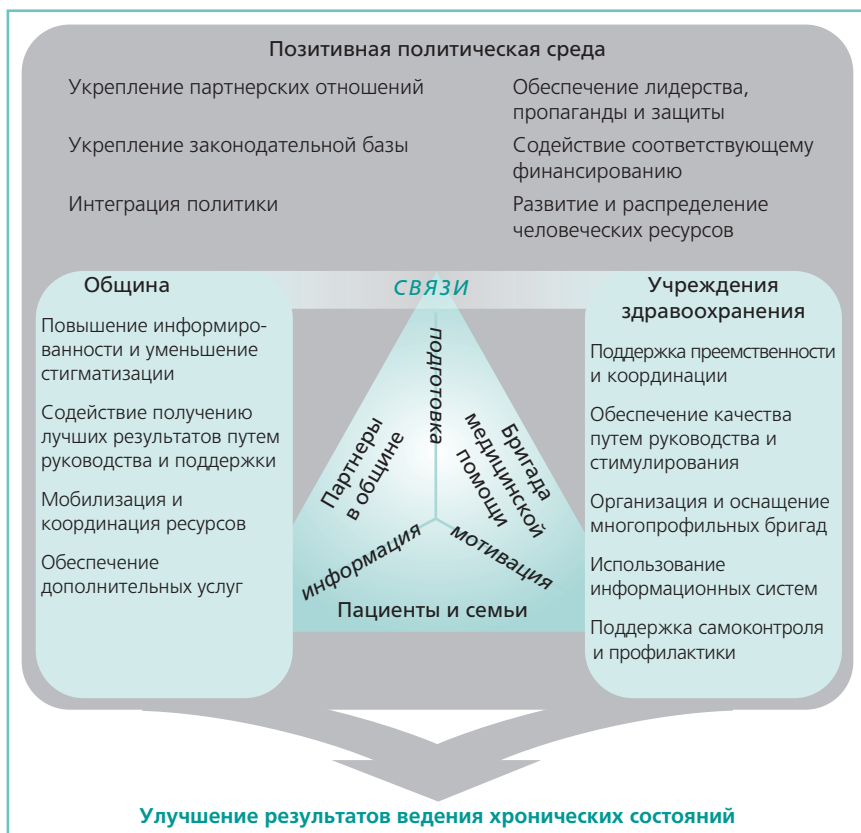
Позитивная политическая среда

Укрепление партнерских отношений

Укрепление законодательной базы

Интеграция политики

Обеспечение лидерства, пропаганды и защиты

Содействие соответствующему финансированию

Развитие и распределение человеческих ресурсов

Община

Повышение информированности и уменьшение стигматизации

Содействие получению лучших результатов путем руководства и поддержки

Мобилизация и координация ресурсов

Обеспечение дополнительных услуг

СВЯЗИ

подготовка

Партнеры в общине

Бригада медицинской помощи

информация

мотивация

Пациенты и семьи

Учреждения здравоохранения

Поддержка преемственности и координации

Обеспечение качества путем руководства и стимулирования

Организация и оснащение многопрофильных бригад

Использование информационных систем

Поддержка самоконтроля и профилактики

Улучшение результатов ведения хронических состояний